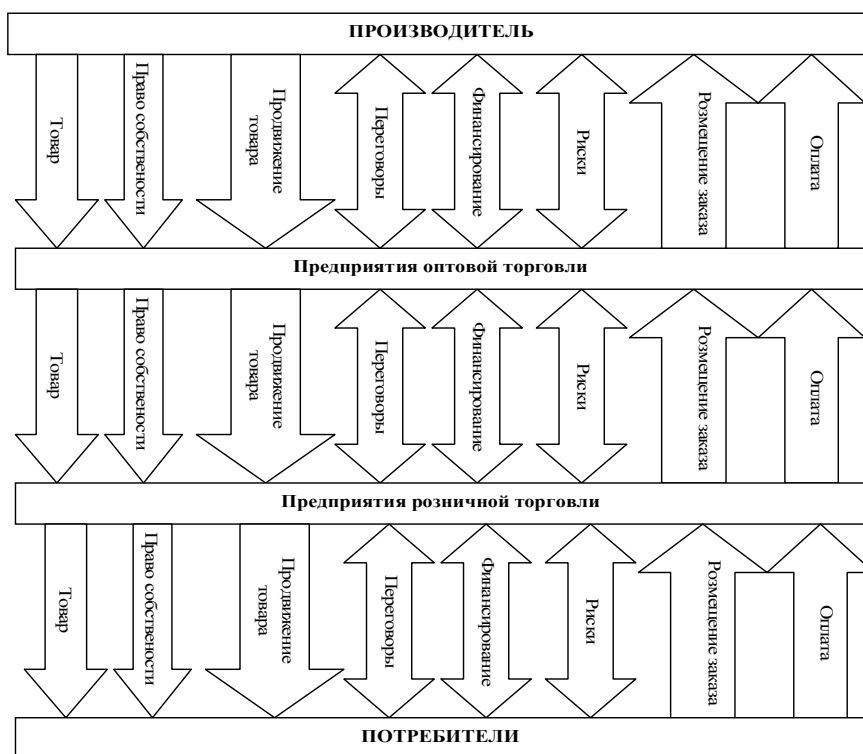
ПРОИЗВОДИТЕЛЬ

Товар
Право собственности
Продвижение товара
Переговоры
Финансирование
Риски
Розмещение заказа
Оплата

Предприятия оптовой торговли

Товар
Право собственности
Продвижение товара
Переговоры
Финансирование
Риски
Розмещение заказа
Оплата

Предприятия розничной торговли

Товар
Право собственности
Продвижение товара
Переговоры
Финансирование
Риски
Розмещение заказа
Оплата

ПОТРЕБИТЕЛИ